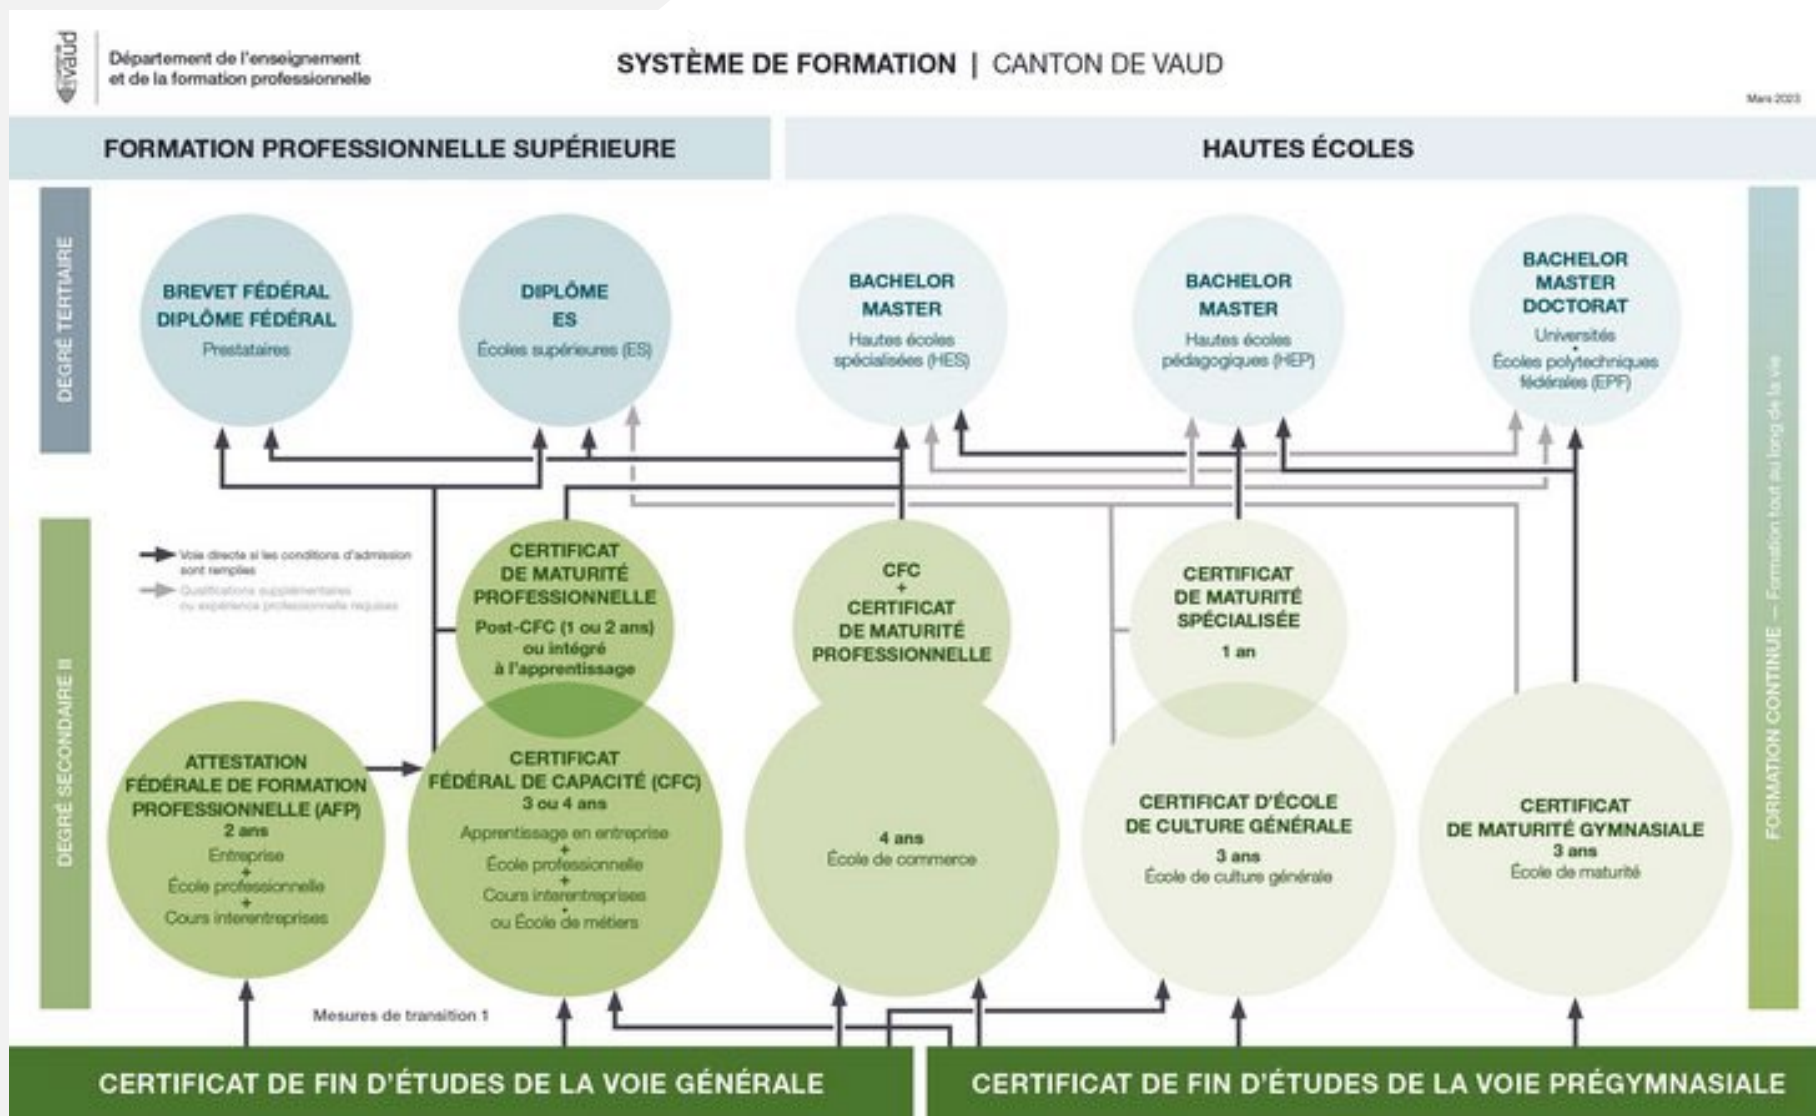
vaud

Département de l'enseignement et de la formation professionnelle

SYSTÈME DE FORMATION | CANTON DE VAUD

Mars 2023

FORMATION PROFESSIONNELLE SUPÉRIEURE

HAUTES ÉCOLES

DEGRÉ TERTIAIRE

BREVET FÉDÉRAL
DIPLÔME FÉDÉRAL
Prestataires

DIPLÔME
ES
Écoles supérieures (ES)

BACHELOR
MASTER
Hautes écoles spécialisées (HES)

BACHELOR
MASTER
Hautes écoles pédagogiques (HEP)

BACHELOR
MASTER
DOCTORAT
Universités
+
Écoles polytechniques fédérales (EPF)

DEGRÉ SECONDAIRE II

Voie directe si les conditions d'admission sont remplies

Qualifications supplémentaires ou expérience professionnelle requises

CERTIFICAT DE MATURITÉ PROFESSIONNELLE
Post-CFC (1 ou 2 ans) ou intégré à l'apprentissage

CFC
+
CERTIFICAT DE MATURITÉ PROFESSIONNELLE

CERTIFICAT DE MATURITÉ SPÉCIALISÉE
1 an

ATTESTATION FÉDÉRALE DE FORMATION PROFESSIONNELLE (AFP)
2 ans
Entreprise
+
École professionnelle
+
Cours interentreprises

CERTIFICAT FÉDÉRAL DE CAPACITÉ (CFC)
3 ou 4 ans
Apprentissage en entreprise
+
École professionnelle
+
Cours interentreprises
+
ou École de métiers

4 ans
École de commerce

CERTIFICAT D'ÉCOLE DE CULTURE GÉNÉRALE
3 ans
École de culture générale

CERTIFICAT DE MATURITÉ GYMNASIALE
3 ans
École de maturité

FORMATION CONTINUE — Formation tout au long de la vie

Mesures de transition 1

CERTIFICAT DE FIN D'ÉTUDES DE LA VOIE GÉNÉRALE

CERTIFICAT DE FIN D'ÉTUDES DE LA VOIE PRÉGYMNASIALE